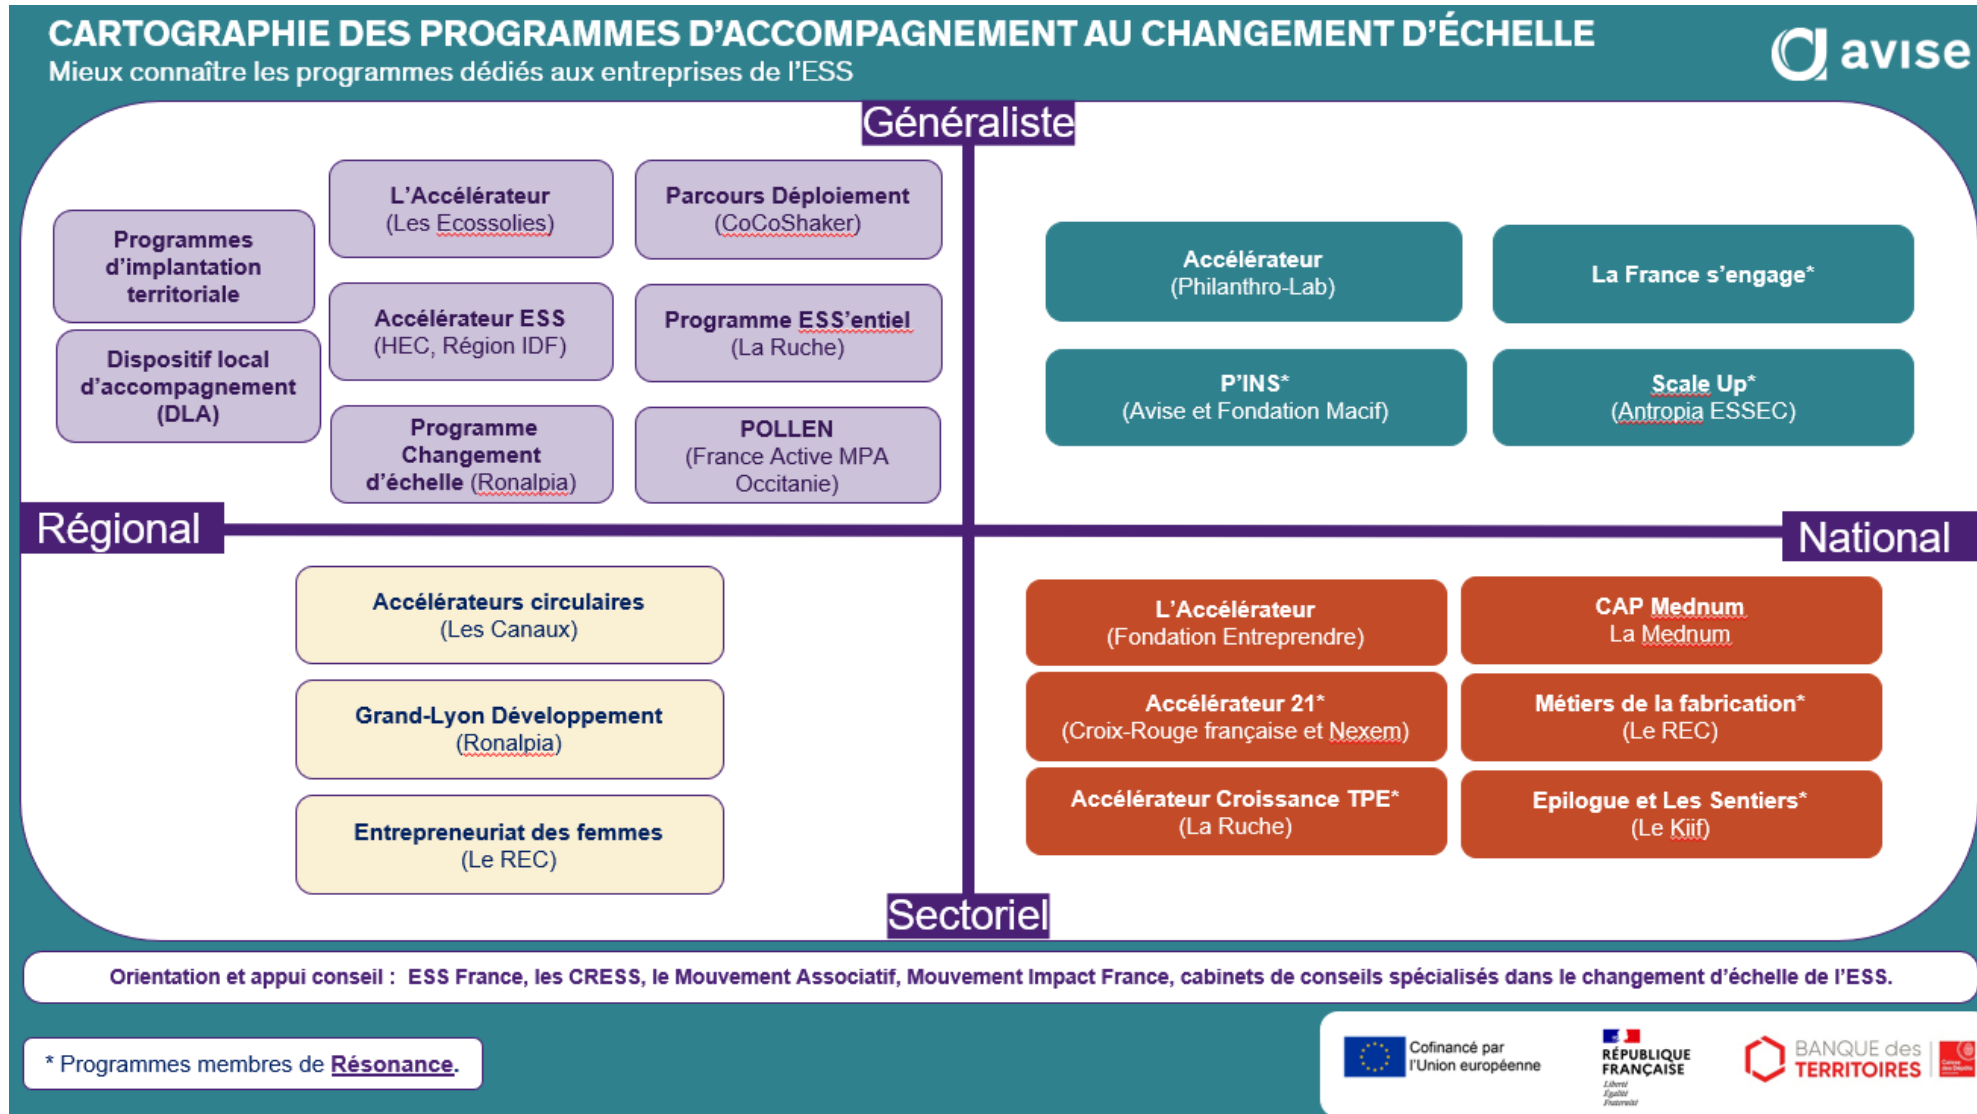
CARTOGRAPHIE DES PROGRAMMES D'ACCOMPAGNEMENT AU CHANGEMENT D'ÉCHELLE
Mieux connaître les programmes dédiés aux entreprises de l'ESS

avise

Généraliste

Programmes d'implantation territoriale

Dispositif local d'accompagnement (DLA)

L'Accélérateur (Les Ecossolies)

Accélérateur ESS (HEC, Région IDF)

Programme Changement d'échelle (Ronalpia)

Parcours Déploiement (CoCoShaker)

Programme ESS'entiel (La Ruche)

POLLEN (France Active MPA Occitanie)

Accélérateur (Philanthro-Lab)

La France s'engage*

P'INS* (Avise et Fondation Macif)

Scale Up* (Antropia ESSEC)

Régional

National

Accélérateurs circulaires (Les Canaux)

Grand-Lyon Développement (Ronalpia)

Entrepreneuriat des femmes (Le REC)

L'Accélérateur (Fondation Entreprendre)

CAP Mednum La Mednum

Accélérateur 21* (Croix-Rouge française et Nexem)

Métiers de la fabrication* (Le REC)

Accélérateur Croissance TPE* (La Ruche)

Epilogue et Les Sentiers* (Le Kiif)

Sectoriel

Orientation et appui conseil : ESS France, les CRESS, le Mouvement Associatif, Mouvement Impact France, cabinets de conseils spécialisés dans le changement d'échelle de l'ESS.

* Programmes membres de Résonance.

Cofinancé par l'Union européenne

RÉPUBLIQUE FRANÇAISE
Liberté
Égalité
Fraternité

BANQUE des TERRITOIRES